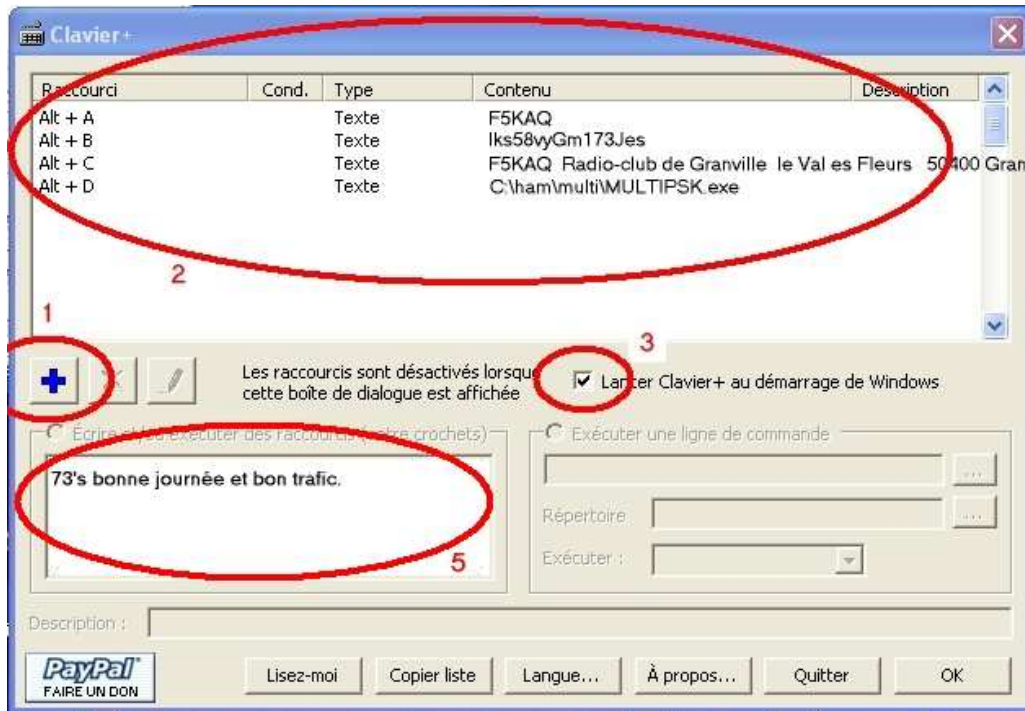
Clavier+

| Raccourci | Cond. | Type | Contenu | Description |
|---|---|---|---|---|
| Alt + A | | Texte | F5KAQ | |
| Alt + B | | Texte | lks58vyGm173Jes | |
| Alt + C | | Texte | F5KAQ Radio-club de Granville le Val es Fleurs 50400 Gran | |
| Alt + D | | Texte | C:\ham\multi\MULTIPSK.exe | |

2

1

3

Les raccourcis sont désactivés lorsque cette boîte de dialogue est affichée

Lancer Clavier+ au démarrage de Windows

Écrire et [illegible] exécuter des raccourcis ([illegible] crochets)

73's bonne journée et bon trafic.

5

Exécuter une ligne de commande

...

Répertoire

...

Exécuter :

Description :

PayPal
FAIRE UN DON

Lisez-moi

Copier liste

Langue...

À propos...

Quitter

OK